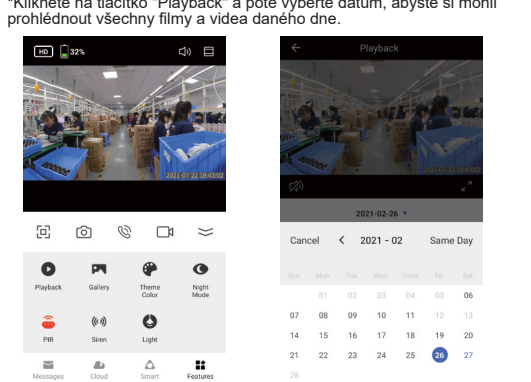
"Klikněte na tlačítko "Playback" a poté vyberte datum, abyste si mohli prohlédnout všechny filmy a videa daného dne.

HD 32%

2021-07-22 18:43:02

Playback
Gallery
Theme Color
Night Mode
PIR
Siren
Light

Messages
Cloud
Smart
Features

Playback

2021-07-22 18:43:02

2021-02-26

Cancel
2021 - 02
Same Day

| Sun | Mon | Tues | Wed | Thurs | Fri | Sat |
|---|---|---|---|---|---|---|
| | 01 | 02 | 03 | 04 | 05 | 06 |
| 07 | 08 | 09 | 10 | 11 | 12 | 13 |
| 14 | 15 | 16 | 17 | 18 | 19 | 20 |
| 21 | 22 | 23 | 24 | 25 | 26 | 27 |
| 28 | | | | | | |